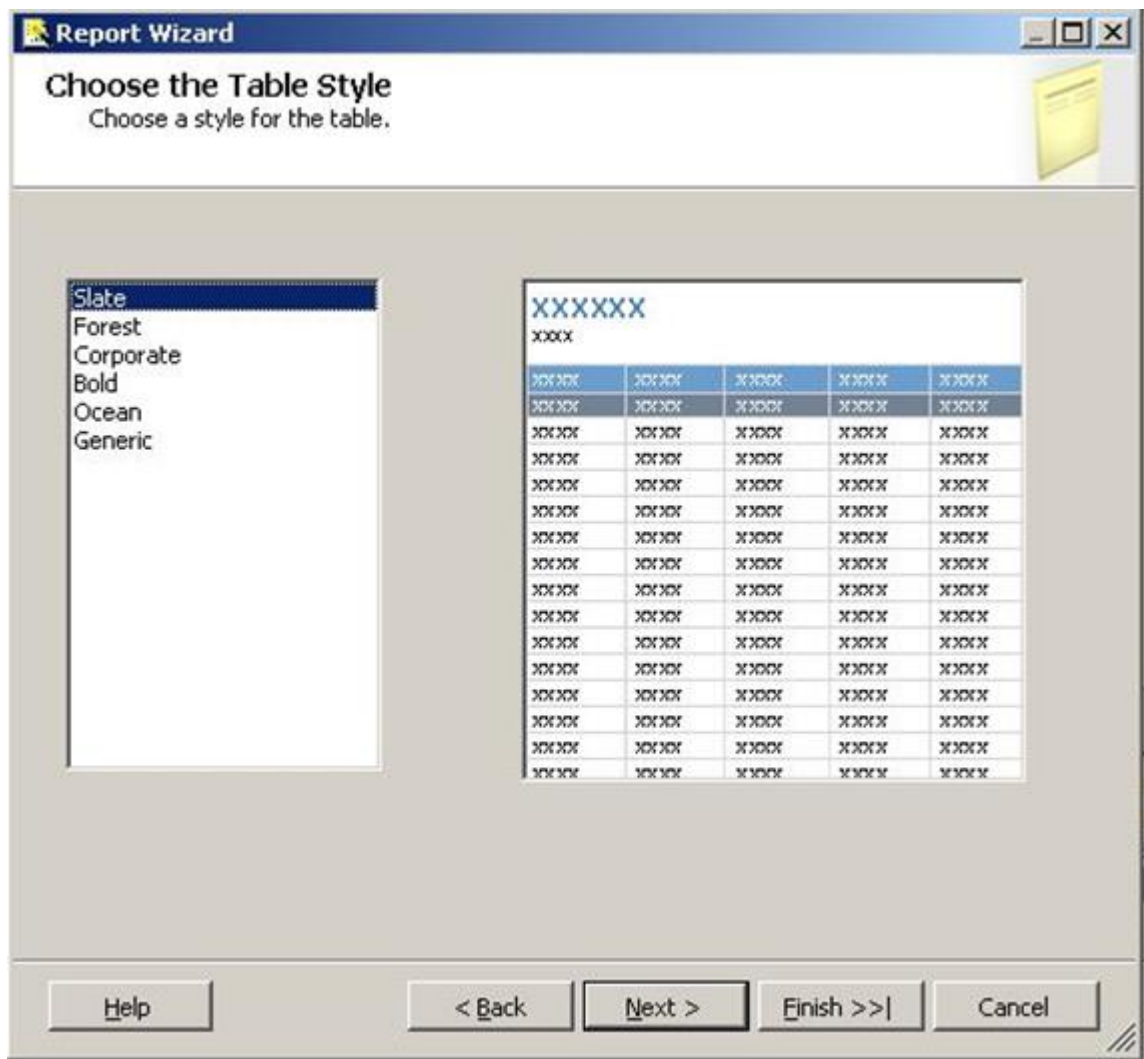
Report Wizard

Choose the Table Style
Choose a style for the table.

Slate
Forest
Corporate
Bold
Ocean
Generic

XXXXXX
XXXX

| XXXX | XXXX | XXXX | XXXX | XXXX |
|---|---|---|---|---|
| XXXX | XXXX | XXXX | XXXX | XXXX |
| XXXX | XXXX | XXXX | XXXX | XXXX |
| XXXX | XXXX | XXXX | XXXX | XXXX |
| XXXX | XXXX | XXXX | XXXX | XXXX |
| XXXX | XXXX | XXXX | XXXX | XXXX |
| XXXX | XXXX | XXXX | XXXX | XXXX |
| XXXX | XXXX | XXXX | XXXX | XXXX |
| XXXX | XXXX | XXXX | XXXX | XXXX |
| XXXX | XXXX | XXXX | XXXX | XXXX |
| XXXX | XXXX | XXXX | XXXX | XXXX |
| XXXX | XXXX | XXXX | XXXX | XXXX |
| XXXX | XXXX | XXXX | XXXX | XXXX |
| XXXX | XXXX | XXXX | XXXX | XXXX |
| XXXX | XXXX | XXXX | XXXX | XXXX |
| XXXX | XXXX | XXXX | XXXX | XXXX |
| XXXX | XXXX | XXXX | XXXX | XXXX |

Help | < Back | Next > | Finish >>| | Cancel